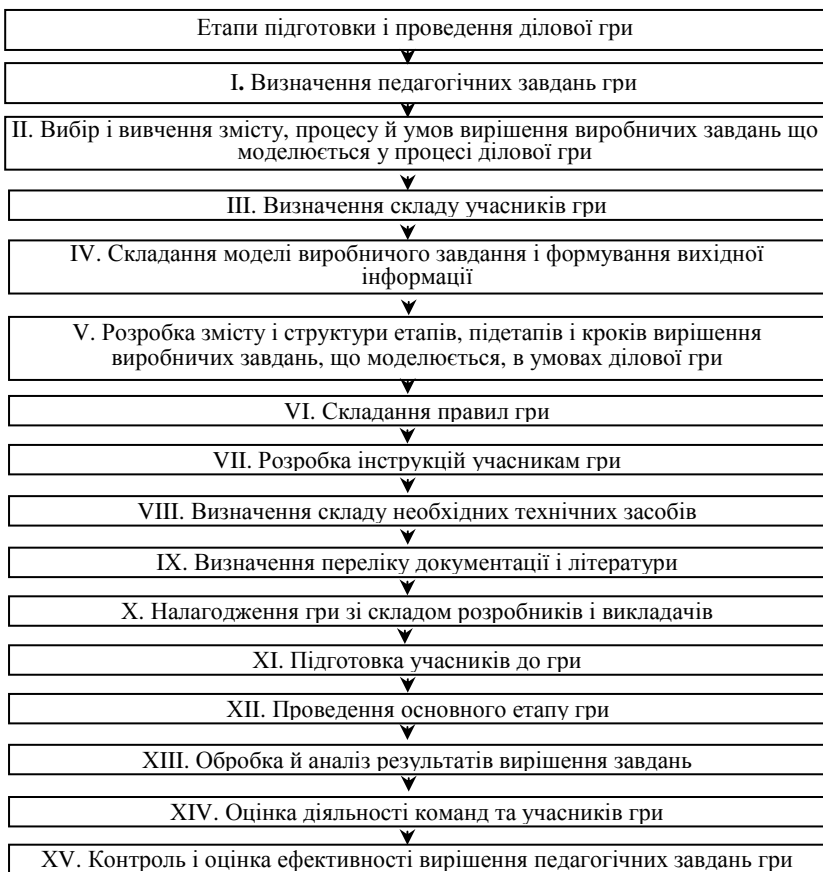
Етапи підготовки і проведення ділової гри

I. Визначення педагогічних завдань гри

II. Вибір і вивчення змісту, процесу й умов вирішення виробничих завдань що моделюється у процесі ділової гри

III. Визначення складу учасників гри

IV. Складання моделі виробничого завдання і формування вихідної інформації

V. Розробка змісту і структури етапів, підетапів і кроків вирішення виробничих завдань, що моделюється, в умовах ділової гри

VI. Складання правил гри

VII. Розробка інструкцій учасникам гри

VIII. Визначення складу необхідних технічних засобів

IX. Визначення переліку документації і літератури

X. Налагодження гри зі складом розробників і викладачів

XI. Підготовка учасників до гри

XII. Проведення основного етапу гри

XIII. Обробка й аналіз результатів вирішення завдань

XIV. Оцінка діяльності команд та учасників гри

XV. Контроль і оцінка ефективності вирішення педагогічних завдань гри